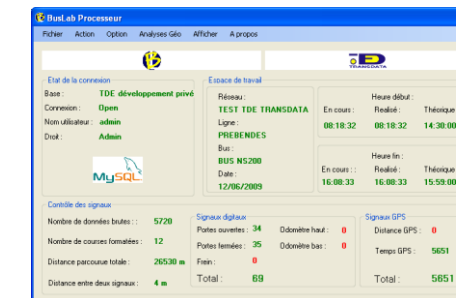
BusLab Processeur

Fichier Action Option Analyses Géo Afficher A propos

TRANSDATA

Etat de la connexion
Base : TDE développement privé
Connexion : Open
Nom utilisateur : admin
Droit : Admin

MySQL

Espace de travail
Réseau :
TEST TDE TRANSDATA
Ligne :
PREBENDES
Bus :
BUS N5200
Date :
12/06/2009

Heure début :
En cours : 08:18:32
Réalisé : 08:18:32
Théorique 14:30:0

Heure fin :
En cours : 16:08:33
Réalisé : 16:08:33
Théorique 15:59:0

Contrôle des signaux
Nombre de données brutes : 5720
Nombre de courses formatées : 12
Distance parcourue totale : 26530 m
Distance entre deux signaux : 4 m

Signaux digitaux
Portes ouvertes : 34
Portes fermées : 35
Frein : 0
Odomètre haut : 0
Odomètre bas : 0
Total : 69

Signaux GPS
Distance GPS : 0
Temps GPS : 5651
Total : 5651